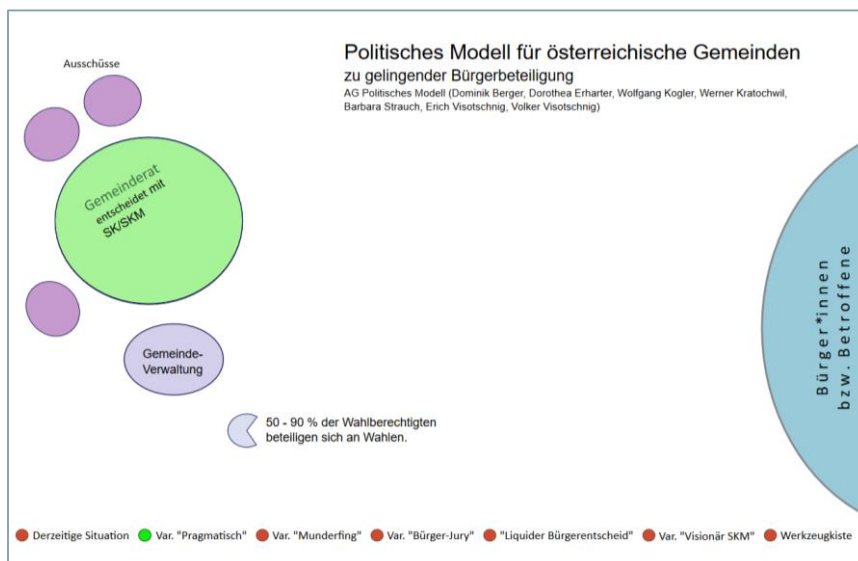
Politisches Modell für österreichische Gemeinden
zu gelingender Bürgerbeteiligung
AG Politisches Modell (Dominik Berger, Dorothea Erharter, Wolfgang Kogler, Werner Kratochwil, Barbara Strauch, Erich Visotschnig, Volker Visotschnig)

Ausschüsse

Gemeinderat
entscheidet mit
SK/SKM

Gemeinde-Verwaltung

50 - 90 % der Wahlberechtigten beteiligen sich an Wahlen.

Bürger*innen
bzw. Betroffene

Derzeitige Situation
Var. "Pragmatisch"
Var. "Munderfing"
Var. "Bürger-Jury"
"Liquider Bürgerentscheid"
Var. "Visionär SKM"
Werkzeugkiste